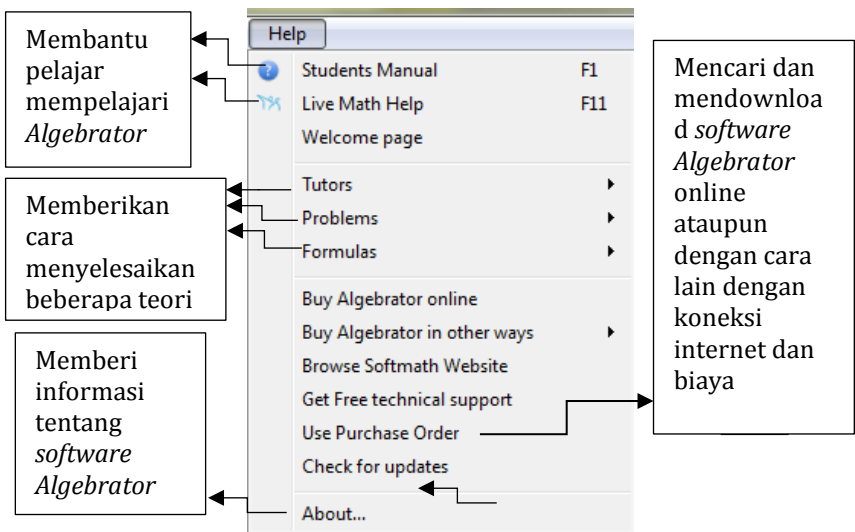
Membantu pelajar mempelajari *Algebrator*

Help

Students Manual F1

Live Math Help F11

Welcome page

Tutors

Problems

Formulas

Buy Algebrator online

Buy Algebrator in other ways

Browse Softmath Website

Get Free technical support

Use Purchase Order

Check for updates

About...

Memberikan cara menyelesaikan beberapa teori

Memberi informasi tentang *software Algebrator*

Mencari dan mendownload *software Algebrator* online ataupun dengan cara lain dengan koneksi internet dan biaya